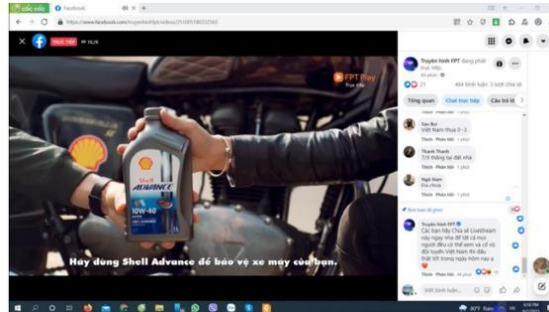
Facebook

https://www.facebook.com/truyenhinhfpt/videos/

TRỰC TIẾP

FPT Play

Shell ADVANCE

10W-40

Hãy dùng Shell Advance để bảo vệ xe máy của bạn.

Truyền hình FPT đang phát

Tổng quan

Chat trực tiếp

Câu trả lời

Đức Bùi
Việt Nam thua 0 - 3

Thích Phản hồi

Thanh Thanh
Trời thương tui đất nha

Thích Phản hồi

Ngọc Nam
Địa chính

Thích Phản hồi

Truyền hình FPT
Các bạn hãy Chia sẻ Livestream này ngay nhé để tất cả mọi người đều có thể xem và cổ vũ đội tuyển Việt Nam thi đấu thật tốt trong ngày hôm nay ❤

Thích Phản hồi

Viết bình luận...